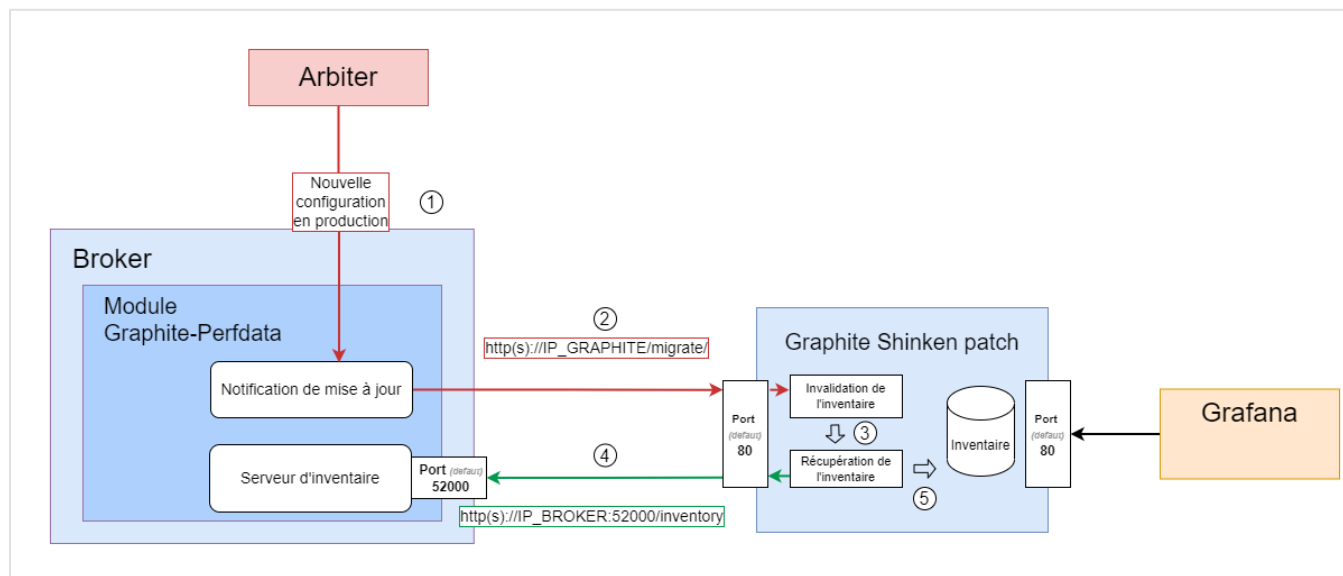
Arbiter

Nouvelle configuration en production

1

Broker

Module Graphite-Perfdata

Notification de mise à jour

Serveur d'inventaire

Port (defaut) 52000

2

http(s)://IP_GRAPHITE/migrate/

4

http(s)://IP_BROKER:52000/inventory

Graphite Shinken patch

Port (defaut) 80

Invalidation de l'inventaire

3

Récupération de l'inventaire

5

Inventaire

Port (defaut) 80

Grafana